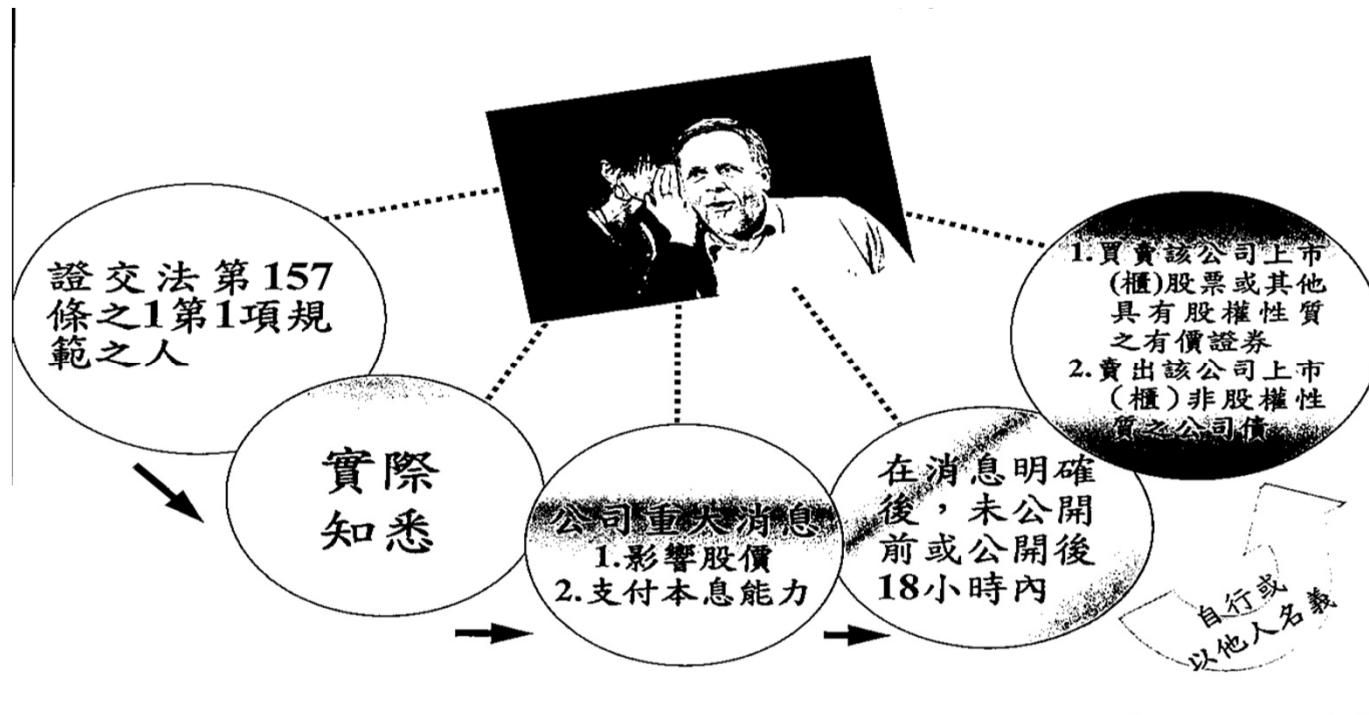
證交法第157條之1第1項規範之人

實際知悉

公司重大消息
1.影響股價
2.支付本息能力

在消息明確後，未公開前或公開後18小時內

1.買賣該公司上市(櫃)股票或其他具有股權性質之有價證券
2.賣出該公司上市(櫃)非股權性質之公司債

自行或以他人名義